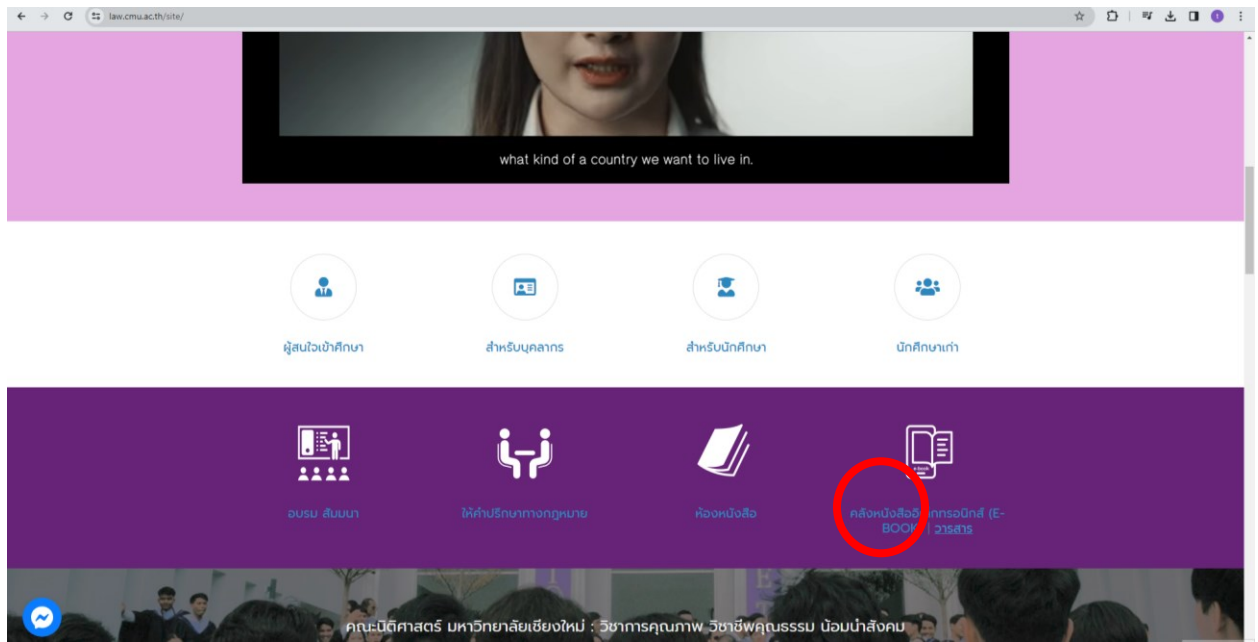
law.cmu.ac.th/site/

what kind of a country we want to live in.

ผู้สนใจเข้าศึกษา

สำหรับบุคลากร

สำหรับนักศึกษา

นักศึกษาเก่า

อบรม สัมมนา

ให้คำปรึกษาทางกฎหมาย

ห้องหนังสือ

คลังหนังสืออิ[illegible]กทรอนิกส์ (E-BOOK) | วารสาร

คณะนิติศาสตร์ มหาวิทยาลัยเชียงใหม่ : วิชาการคุณภาพ วิชาชีพคุณธรรม น้อมนำสังคม